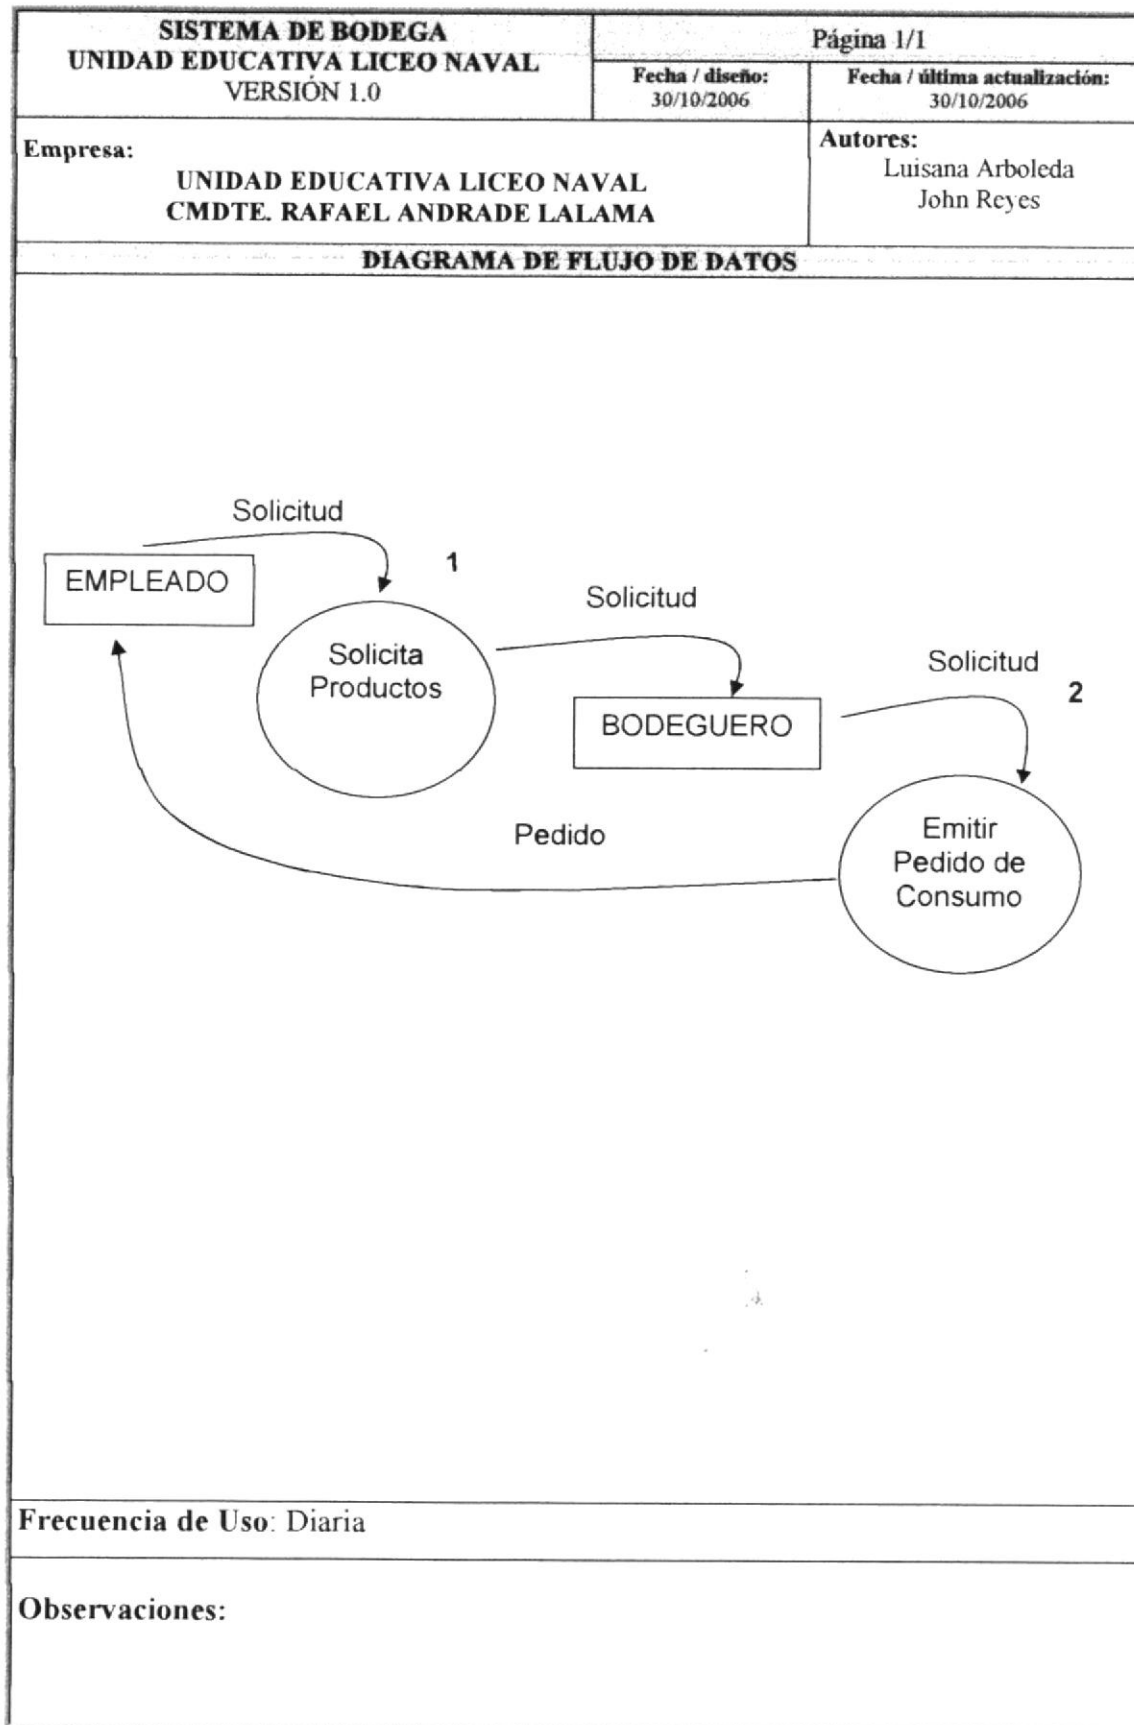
SISTEMA DE BODEGA
UNIDAD EDUCATIVA LICEO NAVAL
VERSIÓN 1.0

Página 1/1

Fecha / diseño:
30/10/2006

Fecha / última actualización:
30/10/2006

Empresa:
UNIDAD EDUCATIVA LICEO NAVAL
CMDTE. RAFAEL ANDRADE LALAMA

Autores:
Luisana Arboleda
John Reyes

DIAGRAMA DE FLUJO DE DATOS

Solicitud

EMPLEADO

1

Solicita Productos

Solicitud

BODEGUERO

Solicitud

2

Pedido

Emitir Pedido de Consumo

Frecuencia de Uso: Diaria

Observaciones: